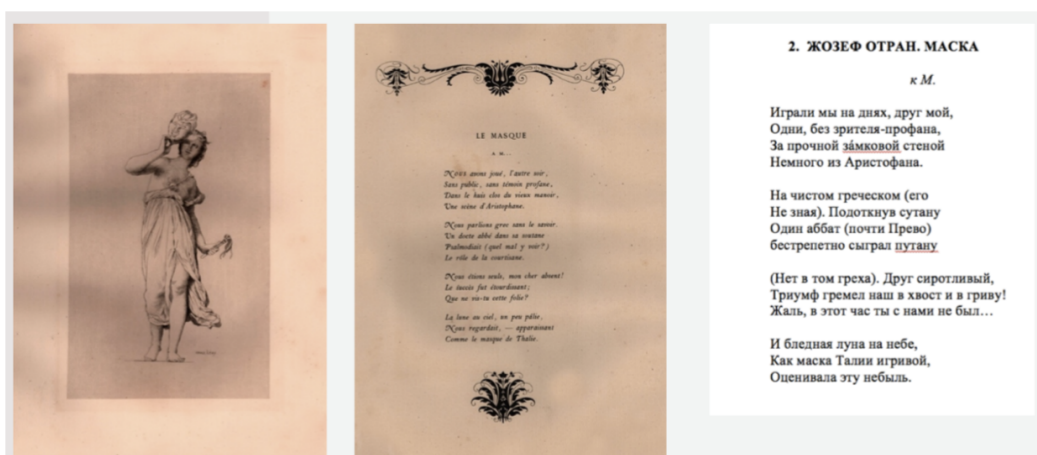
LE MASQUE

A M...

Nous avons joué, l'autre soir,
Sans public, sans témoin profane,
Dans le huis clos du vieux manoir,
Une scène d'Aristophane.

Nous parlions grec sans le savoir.
Un doute abbé dans sa soutane
Psalmodiait (quel mal y voir?)
Le rôle de la courtisane.

Nous étions seuls, mon cher absent!
Le succès fut étourdissant;
Que ne vis-tu cette folie?

La lune au ciel, un peu pâlie,
Nous regardait, — apparaissant
Comme le masque de Thalie.

2. ЖОЗЕФ ОТРАН. МАСКА

к М.

Играли мы на днях, друг мой,
Одни, без зрителя-профана,
За прочной за́мковой стеной
Немного из Аристофана.

На чистом греческом (его
Не зная). Подоткнув сутану
Один аббат (почти Прево)
бестрепетно сыграл путану

(Нет в том греха). Друг сиротливый,
Триумф гремел наш в хвост и в гриву!
Жаль, в этот час ты с нами не был…

И бледная луна на небе,
Как маска Талии игривой,
Оценивала эту небыль.